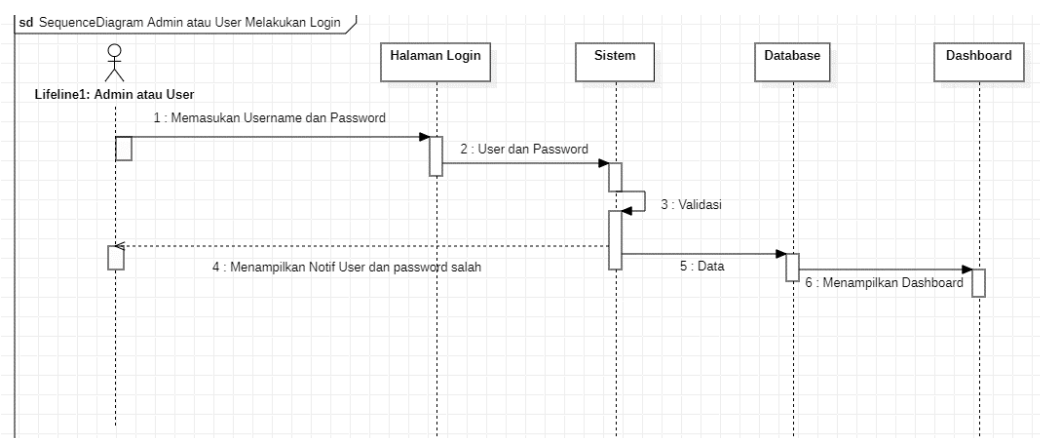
sd SequenceDiagram Admin atau User Melakukan Login

Lifeline1: Admin atau User

Halaman Login

Sistem

Database

Dashboard

1 : Memasukan Username dan Password

2 : User dan Password

3 : Validasi

4 : Menampilkan Notif User dan password salah

5 : Data

6 : Menampilkan Dashboard